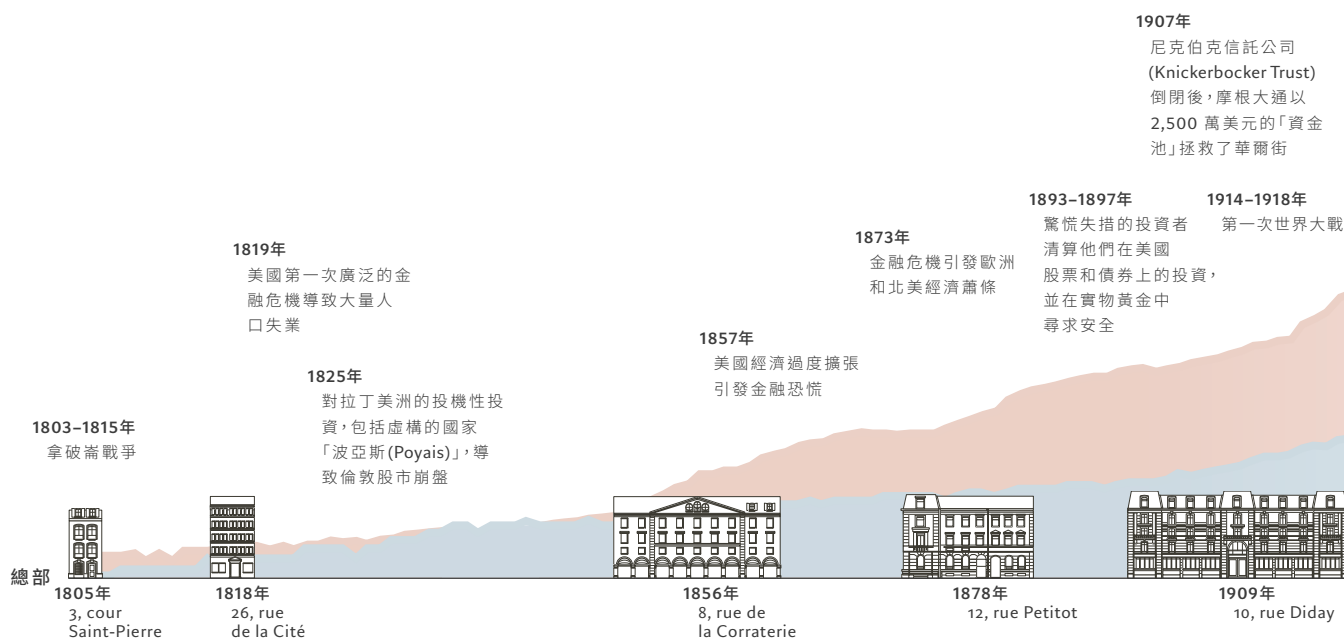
1907年
尼克伯克信託公司 (Knickerbocker Trust) 倒閉後，摩根大通以 2,500 萬美元的「資金池」拯救了華爾街

1893–1897年
驚慌失措的投資者清算他們在美國股票和債券上的投資，並在實物黃金中尋求安全

1914–1918年
第一次世界大戰

1873年
金融危機引發歐洲和北美經濟蕭條

1819年
美國第一次廣泛的金融危機導致大量人口失業

1857年
美國經濟過度擴張引發金融恐慌

1825年
對拉丁美洲的投機性投資，包括虛構的國家「波亞斯(Poyais)」，導致倫敦股市崩盤

1803–1815年
拿破崙戰爭

總部

1805年
3, cour Saint-Pierre

1818年
26, rue de la Cité

1856年
8, rue de la Corraterie

1878年
12, rue Petitot

1909年
10, rue Diday